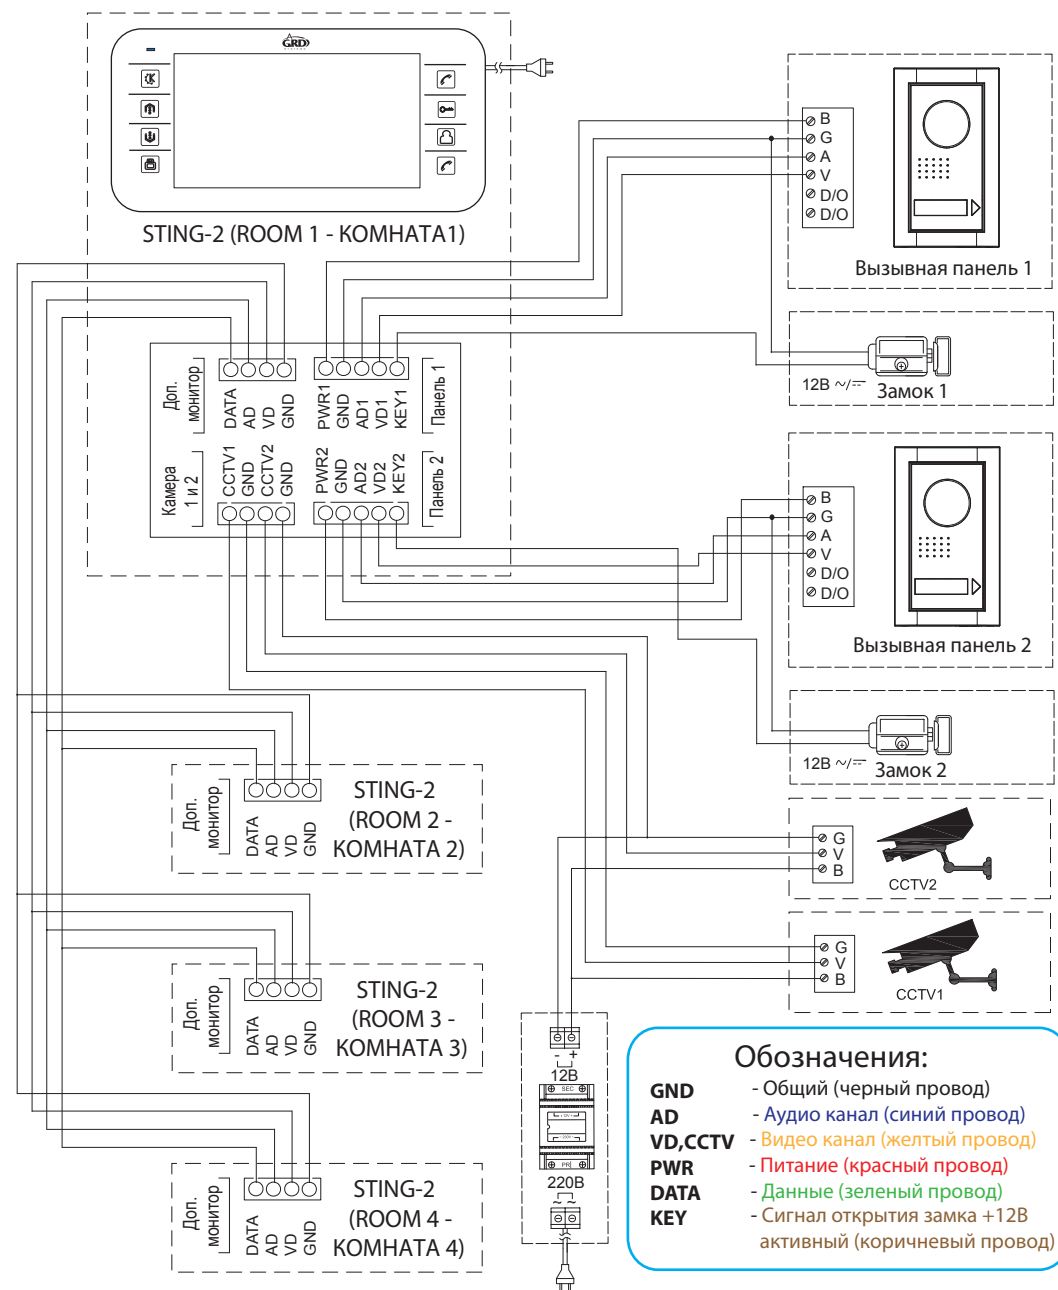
GRD

STING-2 (ROOM 1 - КОМНАТА1)

B
G
A
V
D/O
D/O

Вызывная панель 1

Доп. монитор
DATA
AD
VD
GND

PWR1
GND
AD1
VD1
KEY1
Панель 1

Камера 1 и 2
CCTV1
GND
CCTV2
GND

PWR2
GND
AD2
VD2
KEY2
Панель 2

12В ~/⎓
Замок 1

B
G
A
V
D/O
D/O

Вызывная панель 2

12В ~/⎓
Замок 2

Доп. монитор
DATA
AD
VD
GND
STING-2 (ROOM 2 - КОМНАТА 2)

G
V
B
CCTV2

G
V
B
CCTV1

Доп. монитор
DATA
AD
VD
GND
STING-2 (ROOM 3 - КОМНАТА 3)

- +
12В
SEC
PRI
220В

Доп. монитор
DATA
AD
VD
GND
STING-2 (ROOM 4 - КОМНАТА 4)

Обозначения:
GND - Общий (черный провод)
AD - Аудио канал (синий провод)
VD,CCTV - Видео канал (желтый провод)
PWR - Питание (красный провод)
DATA - Данные (зеленый провод)
KEY - Сигнал открытия замка +12В активный (коричневый провод)